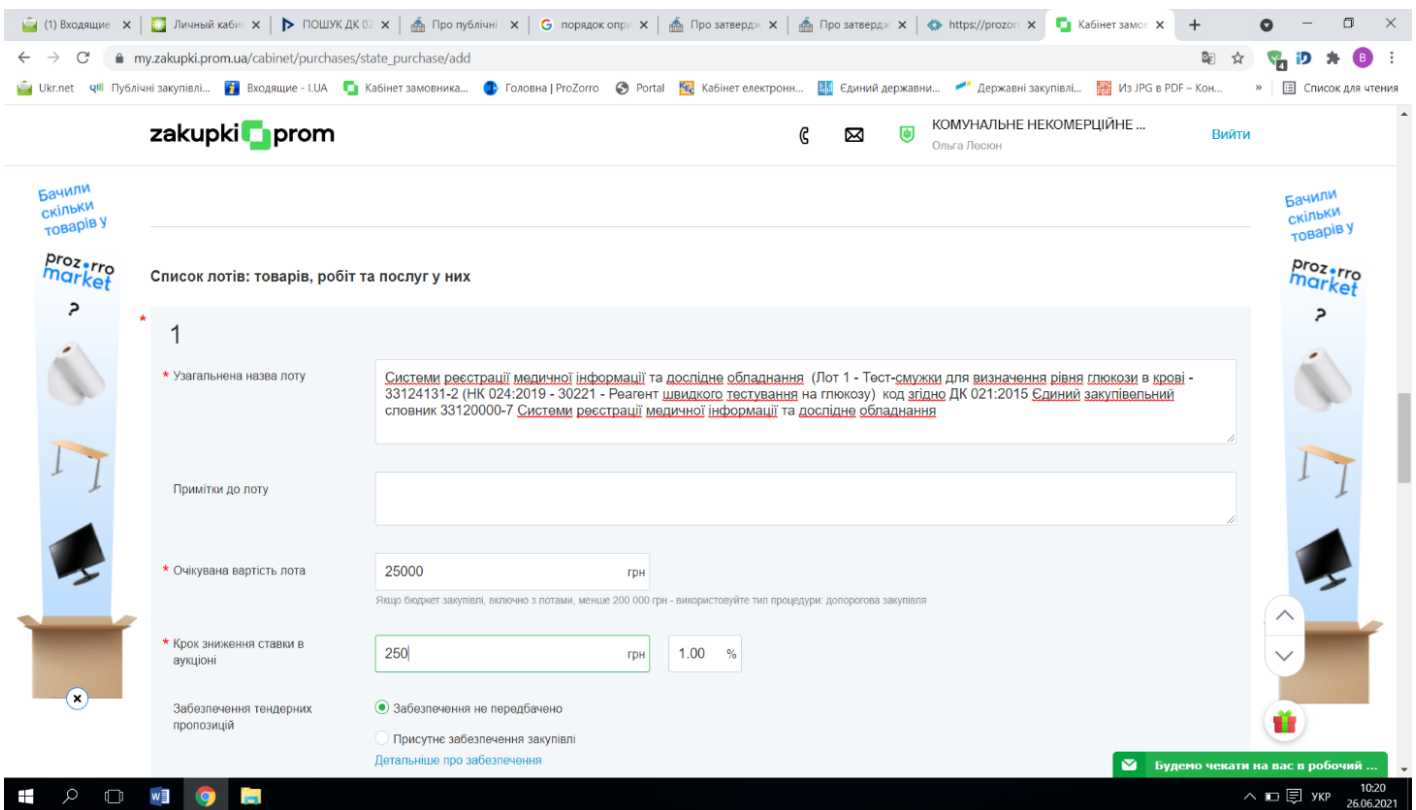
(1) Входящие × Личный каби × ПОШУК ДК 02 × Про публічні × порядок опр × Про затверд × Про затверд × https://prozo × Кабінет замо ×

my.zakupki.prom.ua/cabinet/purchases/state_purchase/add

Ukr.net Публічні закупівлі... Входящие - I.UA Кабінет замовника... Головна | ProZorro Portal Кабінет електронн... Єдиний державни... Державні закупівлі... Из JPG в PDF – Кон... Список для чтения

zakupki prom

КОМУНАЛЬНЕ НЕКОМЕРЦІЙНЕ ...
Ольга Лесюн

Вийти

Бачили скільки товарів у prozorro market ?

Список лотів: товарів, робіт та послуг у них

1

* Узагальнена назва лоту

Системи реєстрації медичної інформації та дослідне обладнання (Лот 1 - Тест-смужки для визначення рівня глюкози в крові - 33124131-2 (НК 024:2019 - 30221 - Реагент швидкого тестування на глюкозу) код згідно ДК 021:2015 Єдиний закупівельний словник 33120000-7 Системи реєстрації медичної інформації та дослідне обладнання

Примітки до лоту

* Очікувана вартість лота

25000 грн

Якщо бюджет закупівлі, включно з лотами, менше 200 000 грн - використовуйте тип процедури: допорогова закупівля

* Крок зниження ставки в аукціоні

250 грн 1.00 %

Забезпечення тендерних пропозицій

Забезпечення не передбачено

Присутнє забезпечення закупівлі

Детальніше про забезпечення

Будемо чекати на вас в робочий ...

10:20
26.06.2021
УКР